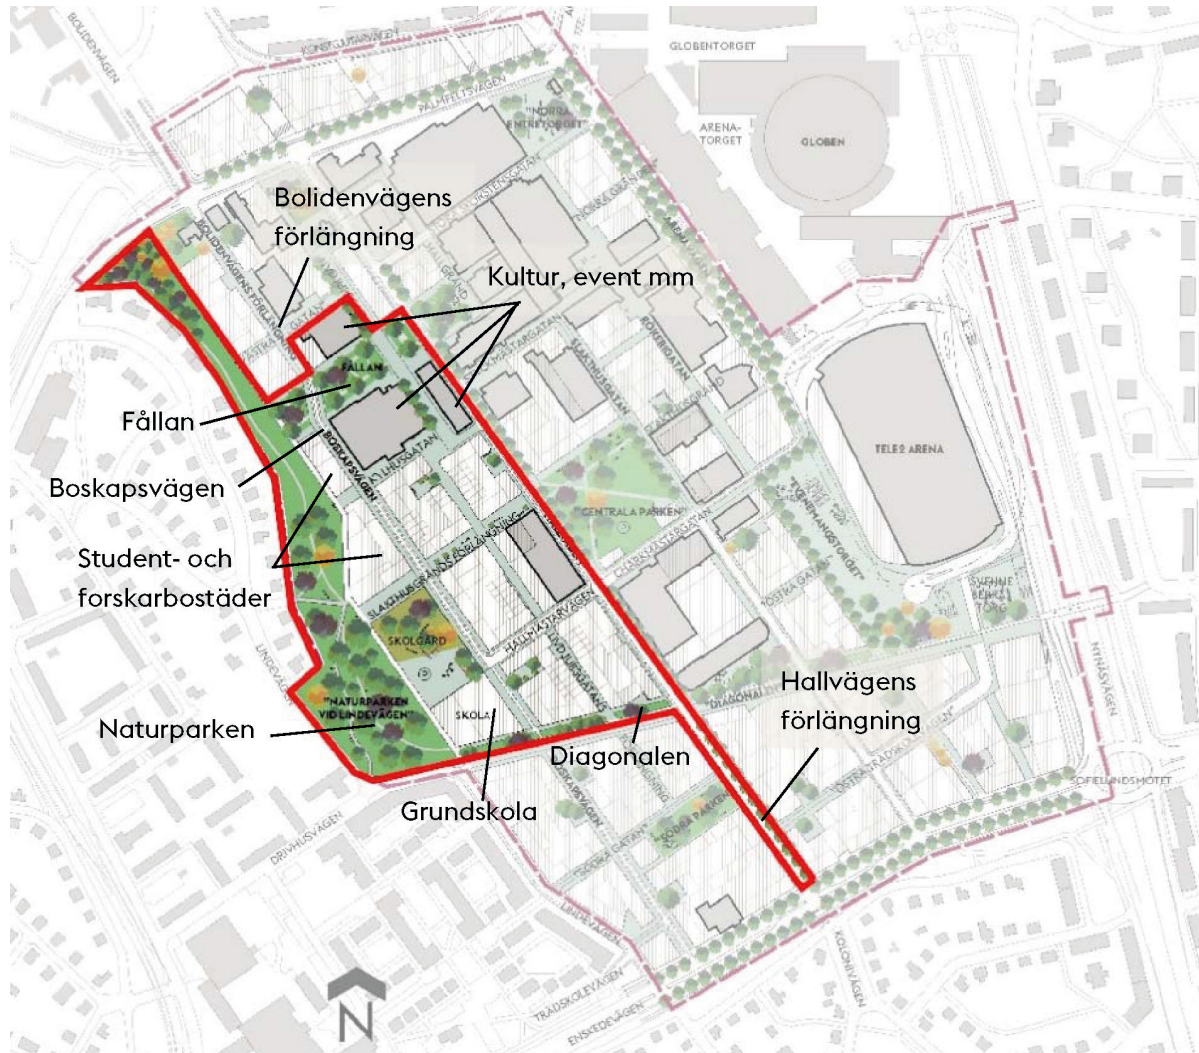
BOLIDENVÄGEN
KONSTRUKTIONSVÄGEN
GLOBENTORGET
PALMFELTSVÄGEN
"NORRA ENTRÉTORGET"
ARENA-TORGET
GLOBEN
Bolidenvägens förlängning
Kultur, event mm
Fållan
FÅLLAN
Boskapsvägen
BOSKAPSVÄGEN
SLAKTHUSGATAN
TELE2 ARENA
CENTRALA PARKEN
Student- och forskarbostäder
SKOLGÅRD
"NATURPARKEN VID LINDEVÄGEN"
Naturparken
SKOLA
Diagonalen
Grundskola
Hallvägens förlängning
DIAGONALEN
SÖDRA PARKEN
NYNÄSVÄGEN
SOFIELUNDSMOTET
LINDEVÄGEN
DRIVHUSVÄGEN
TRÄDSKOLEVÄGEN
ENSKEDEVÄGEN
KOLONIVÄGEN
HALLVÄGEN
SVENNE BERGS TORG
N